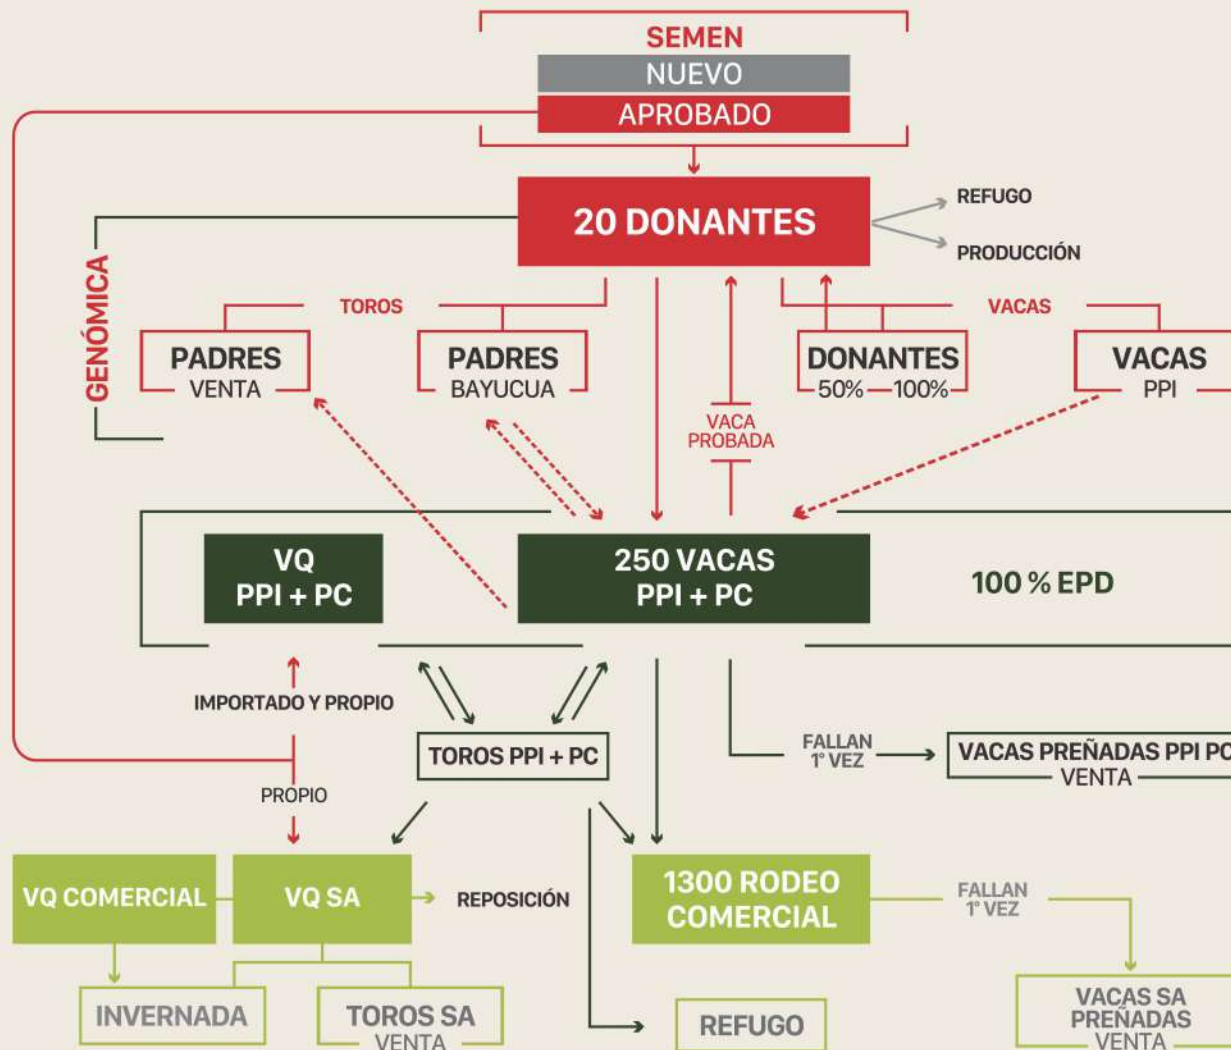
SEMEN
NUEVO
APROBADO

20 DONANTES
REFUGO
PRODUCCIÓN

GENÓMICA

TOROS
VACAS

PADRES
VENTA

PADRES
BAYUCUA

DONANTES
50% 100%

VACAS
PPI

VACA PROBADA

VQ
PPI + PC

250 VACAS
PPI + PC

100 % EPD

IMPORTADO Y PROPIO

TOROS PPI + PC

FALLAN 1° VEZ

VACAS PREÑADAS PPI PC
VENTA

PROPIO

VQ COMERCIAL

VQ SA

REPOSICIÓN

1300 RODEO COMERCIAL

FALLAN 1° VEZ

INVERNADA

TOROS SA
VENTA

REFUGO

VACAS SA PREÑADAS
VENTA